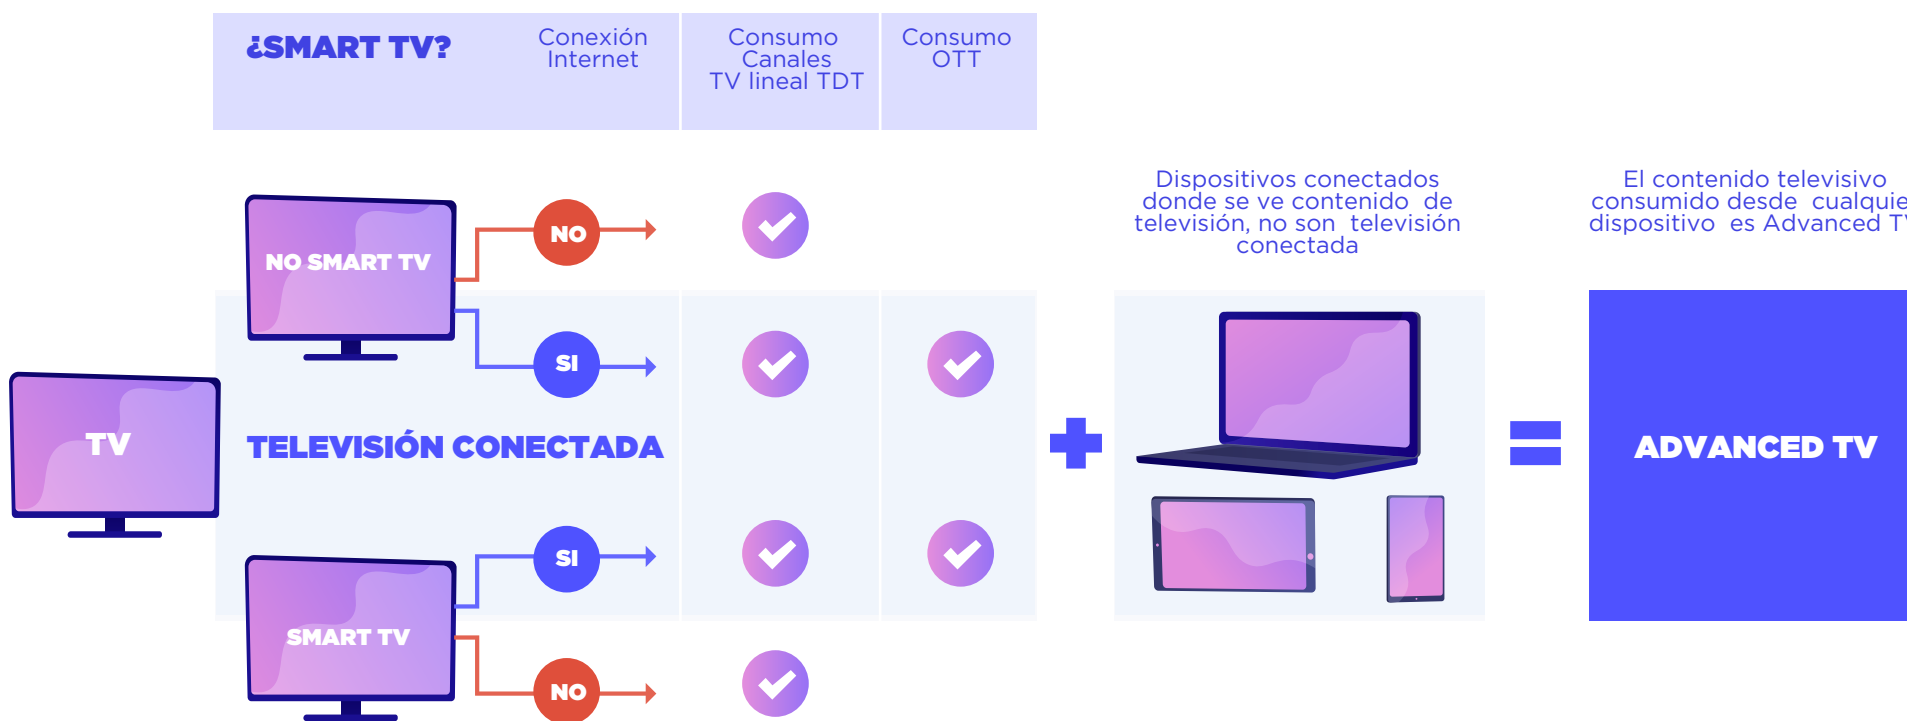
¿SMART TV?

Conexión Internet

Consumo Canales TV lineal TDT

Consumo OTT

NO SMART TV

NO

SI

TV

TELEVISIÓN CONECTADA

SI

SMART TV

NO

Dispositivos conectados donde se ve contenido de televisión, no son televisión conectada

El contenido televisivo consumido desde cualquie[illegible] dispositivo es Advanced T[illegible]

ADVANCED TV